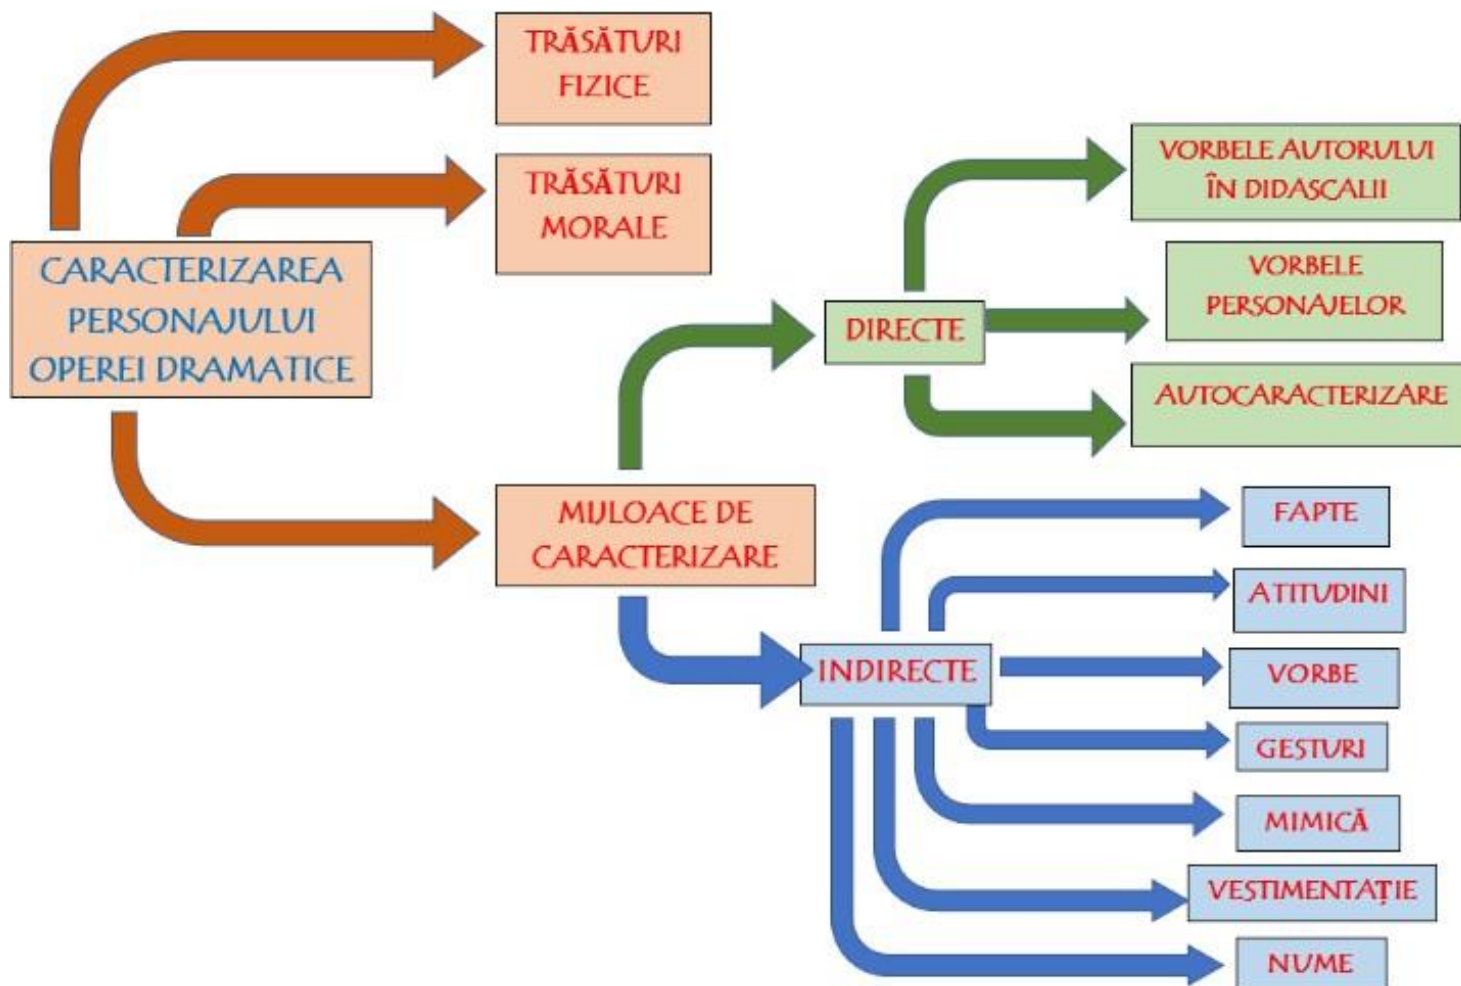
TRĂSĂTURI FIZICE

TRĂSĂTURI MORALE

CARACTERIZAREA PERSONAJULUI OPEREI DRAMATICE

VORBELE AUTORULUI ÎN DIDASCALII

VORBELE PERSONAJELOR

DIRECTE

AUTOCARACTERIZARE

MIJLOACE DE CARACTERIZARE

FAPTE

ATITUDINI

INDIRECTE

VORBE

GESTURI

MIMICĂ

VESTIMENTAȚIE

NUME